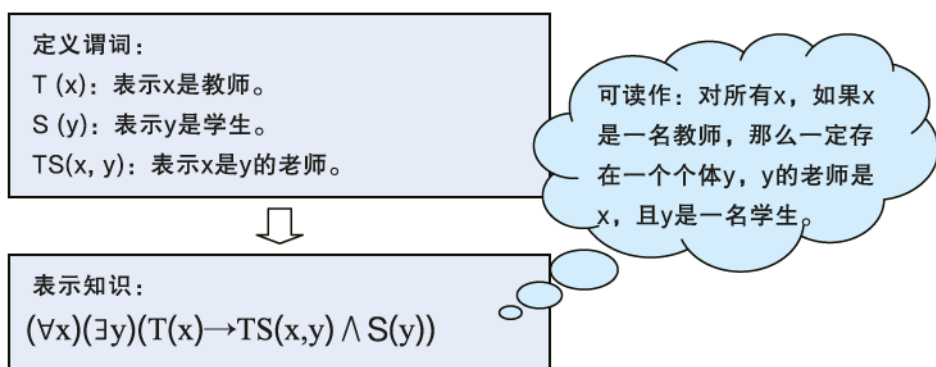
定义谓词：
T (x)：表示x是教师。
S (y)：表示y是学生。
TS(x, y)：表示x是y的老师。

可读作：对所有x，如果x是一名教师，那么一定存在一个个体y，y的老师是x，且y是一名学生。

表示知识：
$(\forall x)(\exists y)(T(x) \rightarrow TS(x,y) \wedge S(y))$